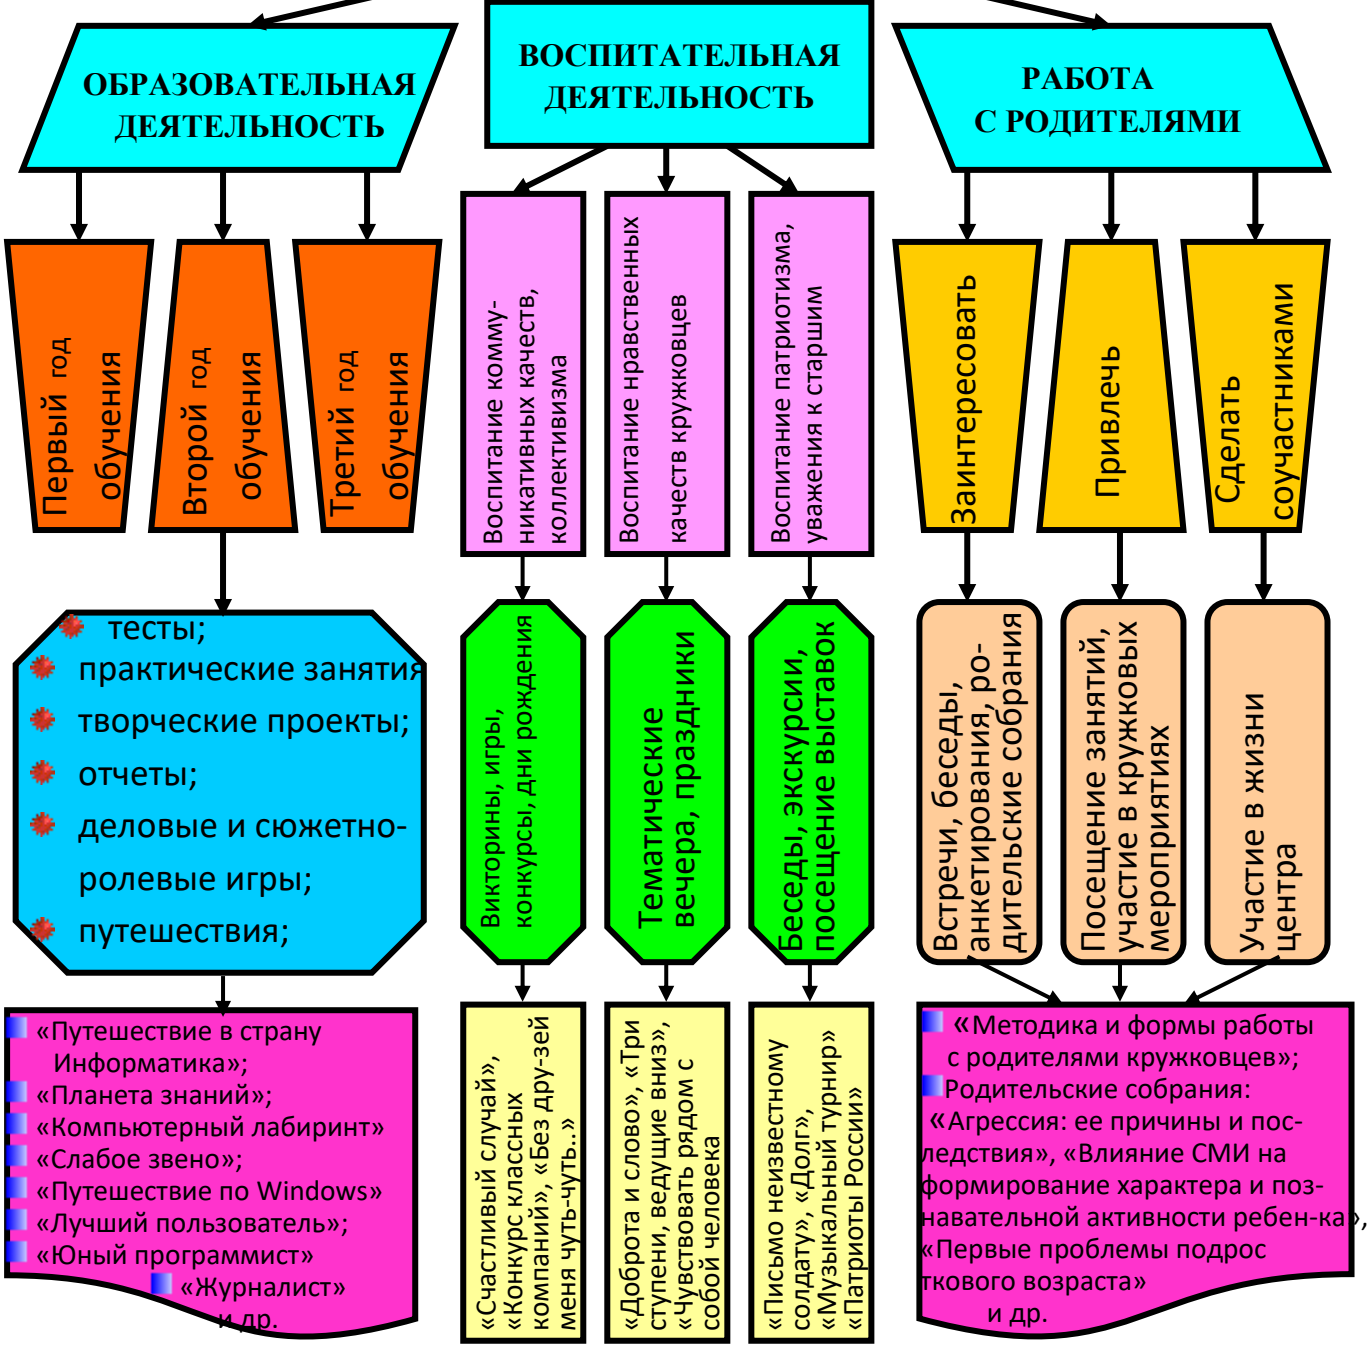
ОБРАЗОВАТЕЛЬНАЯ ДЕЯТЕЛЬНОСТЬ

ВОСПИТАТЕЛЬНАЯ ДЕЯТЕЛЬНОСТЬ

РАБОТА С РОДИТЕЛЯМИ

Первый год обучения

Второй год обучения

Третий год обучения

Воспитание коммуникативных качеств, коллективизма

Воспитание нравственных качеств кружковцев

Воспитание патриотизма, уважения к старшим

Заинтересовать

Привлечь

Сделать соучастниками

тесты;
практические занятия
творческие проекты;
отчеты;
деловые и сюжетно-ролевые игры;
путешествия;

Викторины, игры, конкурсы, дни рождения

Тематические вечера, праздники

Беседы, экскурсии, посещение выставок

Встречи, беседы, анкетирования, родительские собрания

Посещение занятий, участие в кружковых мероприятиях

Участие в жизни центра

«Путешествие в страну Информатика»;
«Планета знаний»;
«Компьютерный лабиринт»
«Слабое звено»;
«Путешествие по Windows»
«Лучший пользователь»;
«Юный программист»
«Журналист»
и др.

«Счастливый случай», «Конкурс классных компаний», «Без друг-зей меня чуть-чуть..»

«Доброта и слово», «Три ступени, ведущие вниз», «Чувствовать рядом с собой человека

«Письмо неизвестному солдату», «Долг», «Музыкальный турнир» «Патриоты России»

«Методика и формы работы с родителями кружковцев»;
Родительские собрания: «Агрессия: ее причины и последствия», «Влияние СМИ на формирование характера и познавательной активности ребен-ка», «Первые проблемы подрос ткового возраста»
и др.